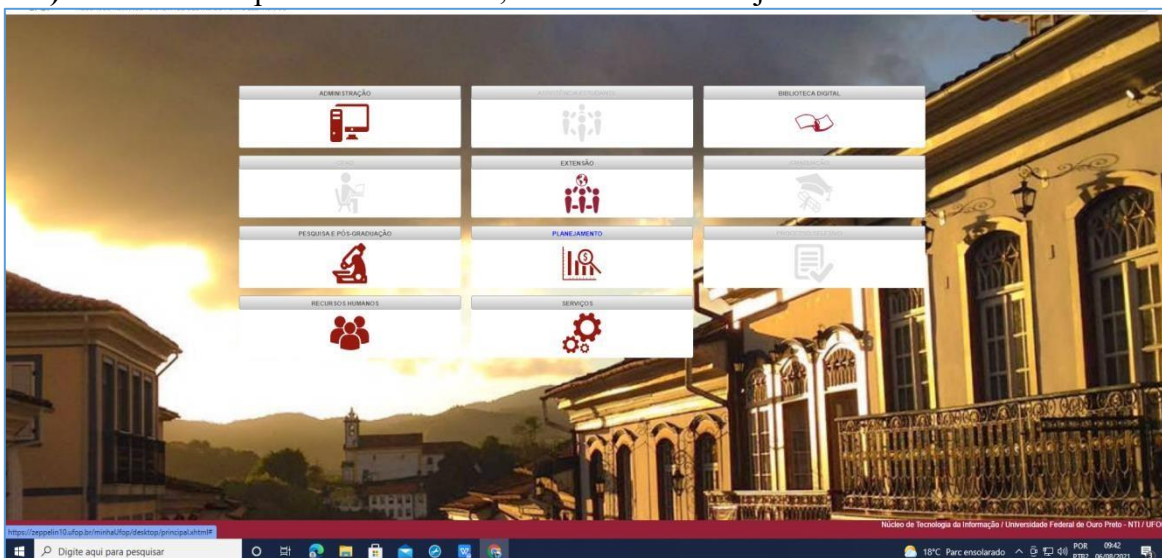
ADMINISTRAÇÃO

ASSISTÊNCIA ESTUDANTIL

BIBLIOTECA DIGITAL

CEAD

EXTENSÃO

GRADUAÇÃO

PESQUISA E PÓS-GRADUAÇÃO

PLANEJAMENTO

PROCESSOS SELETIVOS

RECURSOS HUMANOS

SERVIÇOS

https://zeppelin10.ufop.br/minhaUfop/desktop/principal.xhtml#

Núcleo de Tecnologia da Informação / Universidade Federal de Ouro Preto - NTI / UFOP

Digite aqui para pesquisar

18°C Parc ensolarado

POR PTB2

09:42 06/08/2021